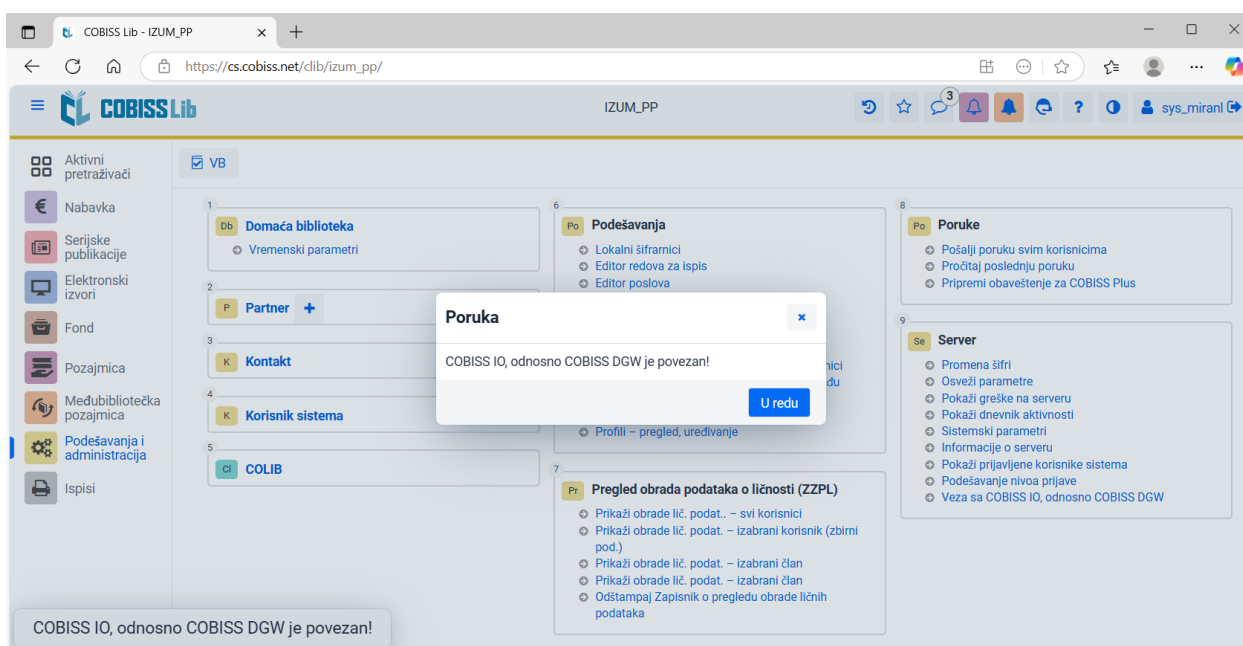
COBISS Lib - IZUM_PP ×
+
https://cs.cobiss.net/clib/izum_pp/

COBISS Lib
IZUM_PP
3
sys_miranl

Aktivni pretraživači
Nabavka
Serijske publikacije
Elektronski izvori
Fond
Pozajmica
Međubibliotečka pozajmica
Podešavanja i administracija
Ispisi

VB

1
Db Domaća biblioteka
Vremenski parametri

2
P Partner +

3
K Kontakt

4
K Korisnik sistema

5
Cl COLIB

6
Po Podešavanja
Lokalni šifrarnici
Editor redova za ispis
Editor poslova
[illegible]nici
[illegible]du
Profili – pregled, uređivanje

7
Pr Pregled obrada podataka o ličnosti (ZZPL)
Prikaži obrade lič. podat.. – svi korisnici
Prikaži obrade lič. podat. – izabrani korisnik (zbirni pod.)
Prikaži obrade lič. podat. – izabrani član
Prikaži obrade lič. podat. – izabrani član
Odštampaj Zapisnik o pregledu obrade ličnih podataka

8
Po Poruke
Pošalji poruku svim korisnicima
Pročitaj poslednju poruku
Pripremi obaveštenje za COBISS Plus

9
Se Server
Promena šifri
Osveži parametre
Pokaži greške na serveru
Pokaži dnevnik aktivnosti
Sistemski parametri
Informacije o serveru
Pokaži prijavljene korisnike sistema
Podešavanje nivoa prijave
Veza sa COBISS IO, odnosno COBISS DGW

Poruka
×
COBISS IO, odnosno COBISS DGW je povezan!
U redu

COBISS IO, odnosno COBISS DGW je povezan!